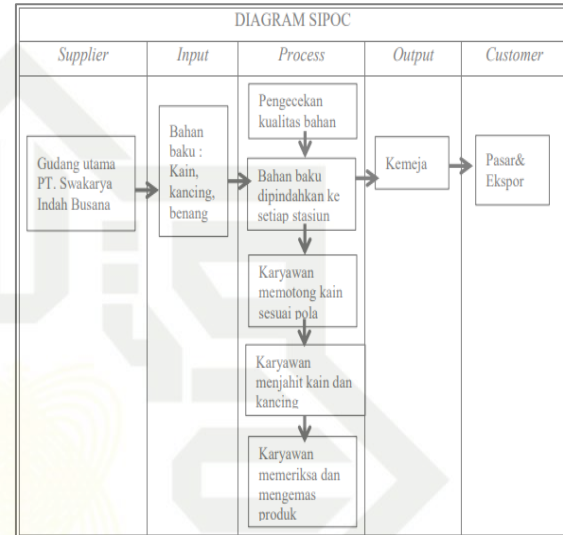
DIAGRAM SIPOC

| Supplier | Input | Process | Output | Customer |
|---|---|---|---|---|
| Gudang utama PT. Swakarya Indah Busana | Bahan baku : Kain, kancing, benang | Pengecekan kualitas bahan | Kemeja | Pasar& Ekspor |
| | | Bahan baku dipindahkan ke setiap stasiun | | |
| | | Karyawan memotong kain sesuai pola | | |
| | | Karyawan menjahit kain dan kancing | | |
| | | Karyawan memeriksa dan mengemas produk | | |